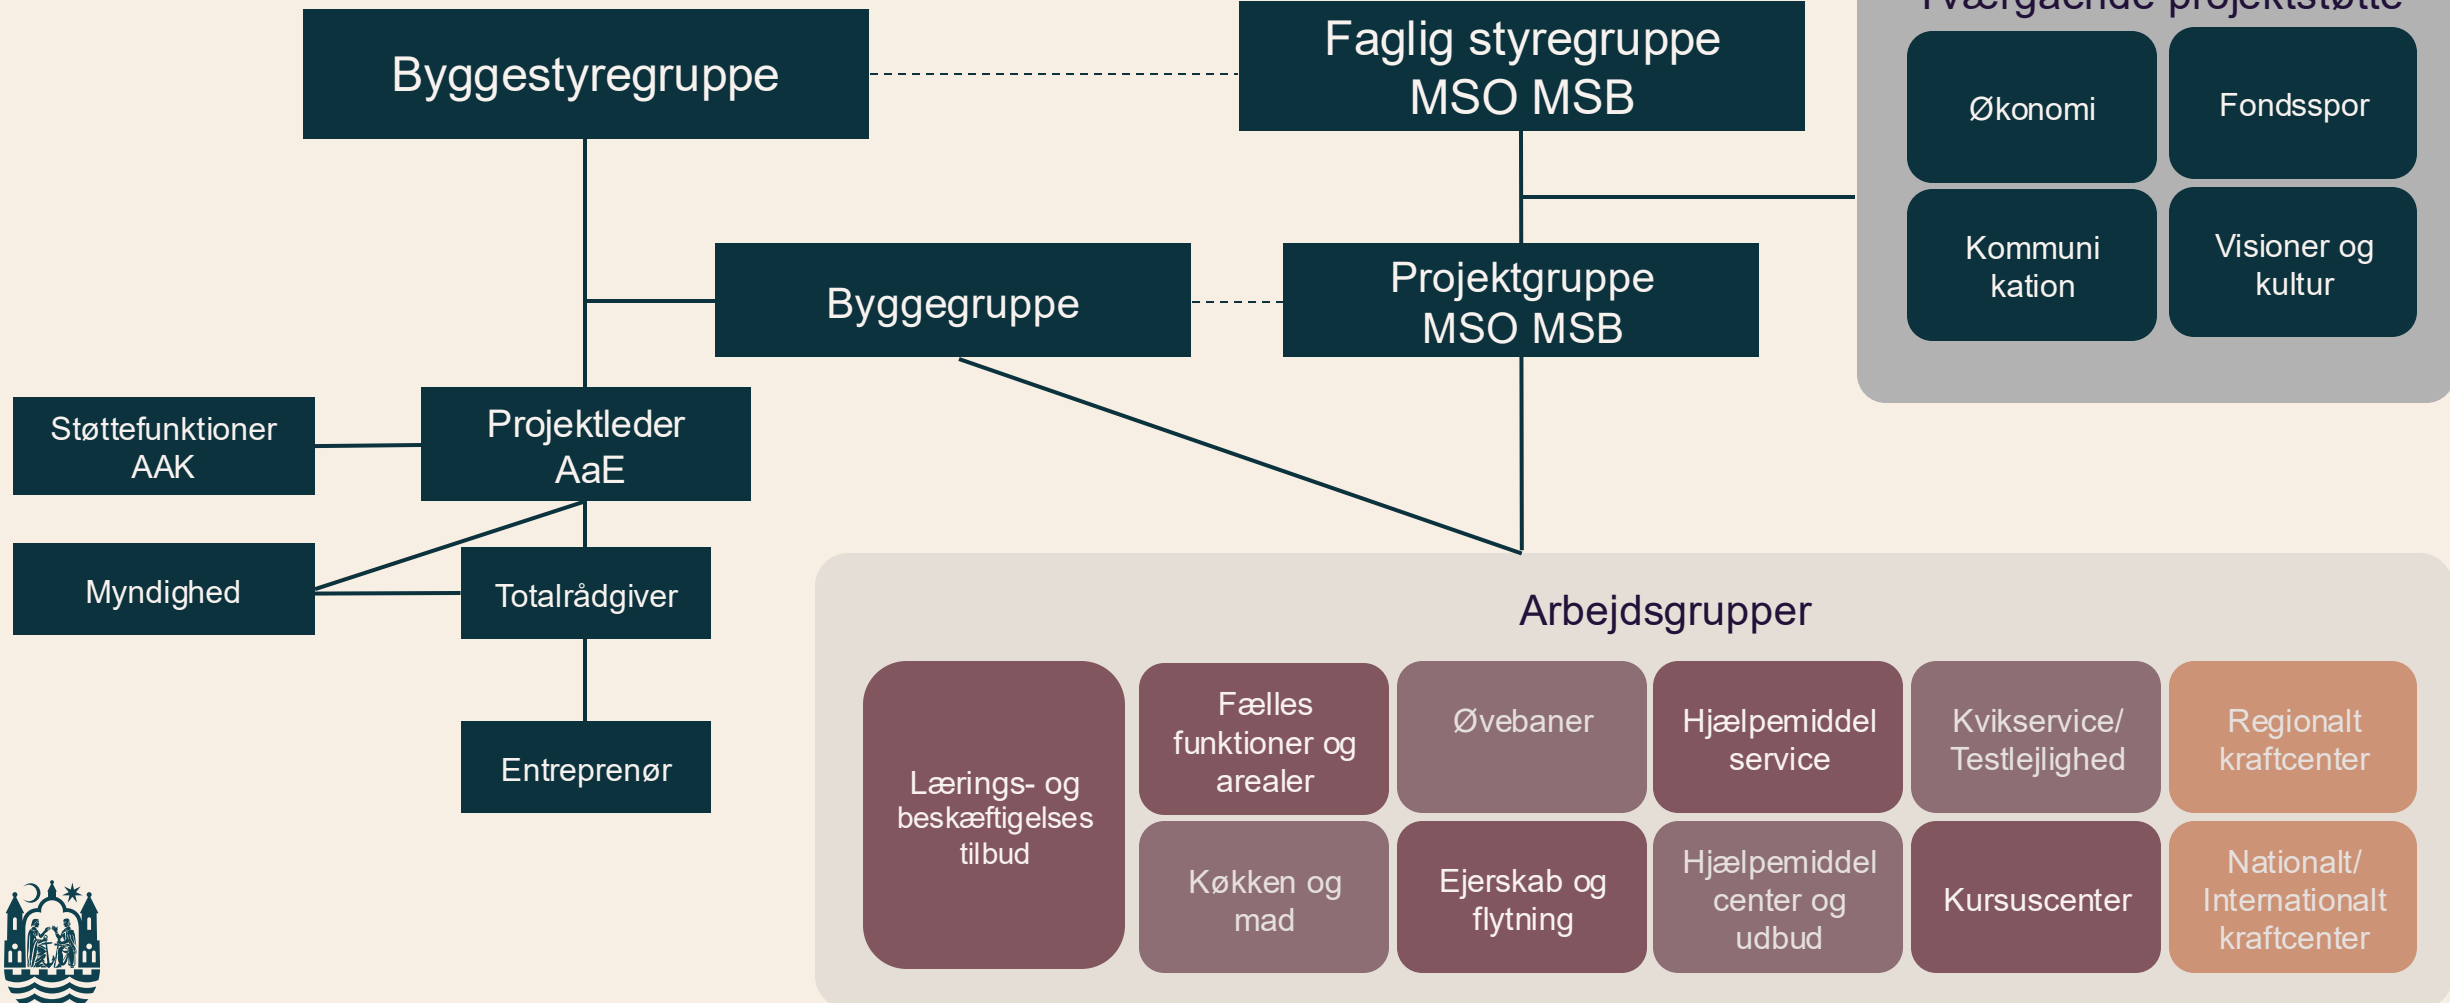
Byggestyregruppe

Faglig styregruppe MSO MSB

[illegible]

Økonomi

Fondsspor

Kommuni kation

Visioner og kultur

Byggegruppe

Projektgruppe MSO MSB

Støttefunktioner AAK

Projektleder AaE

Myndighed

Totalrådgiver

Entreprenør

Arbejdsgrupper

Lærings- og beskæftigelses tilbud

Fælles funktioner og arealer

Øvebaner

Hjælpemiddel service

Kvikservice/ Testlejlighed

Regionalt kraftcenter

Køkken og mad

Ejerskab og flytning

Hjælpemiddel center og udbud

Kursuscenter

Nationalt/ Internationalt kraftcenter